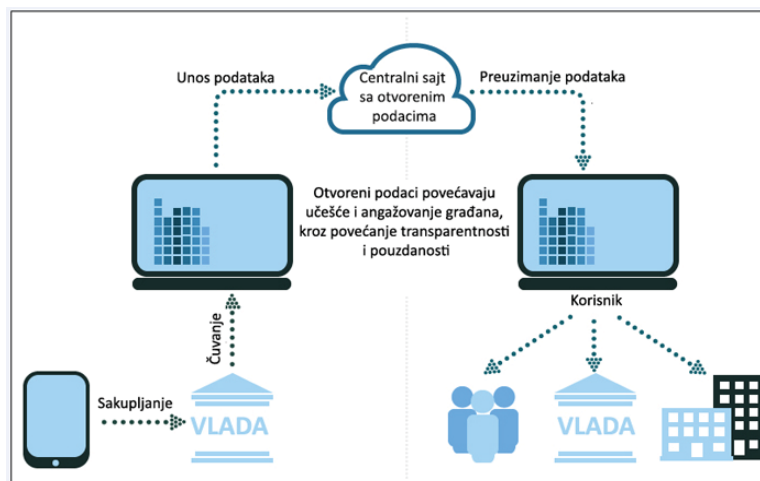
Unos podataka

Centralni sajt sa otvorenim podacima

Preuzimanje podataka

Otvoreni podaci povećavaju učešće i angažovanje građana, kroz povećanje transparentnosti i pouzdanosti

Korisnik

Čuvanje

Sakupljanje

VLADA

VLADA